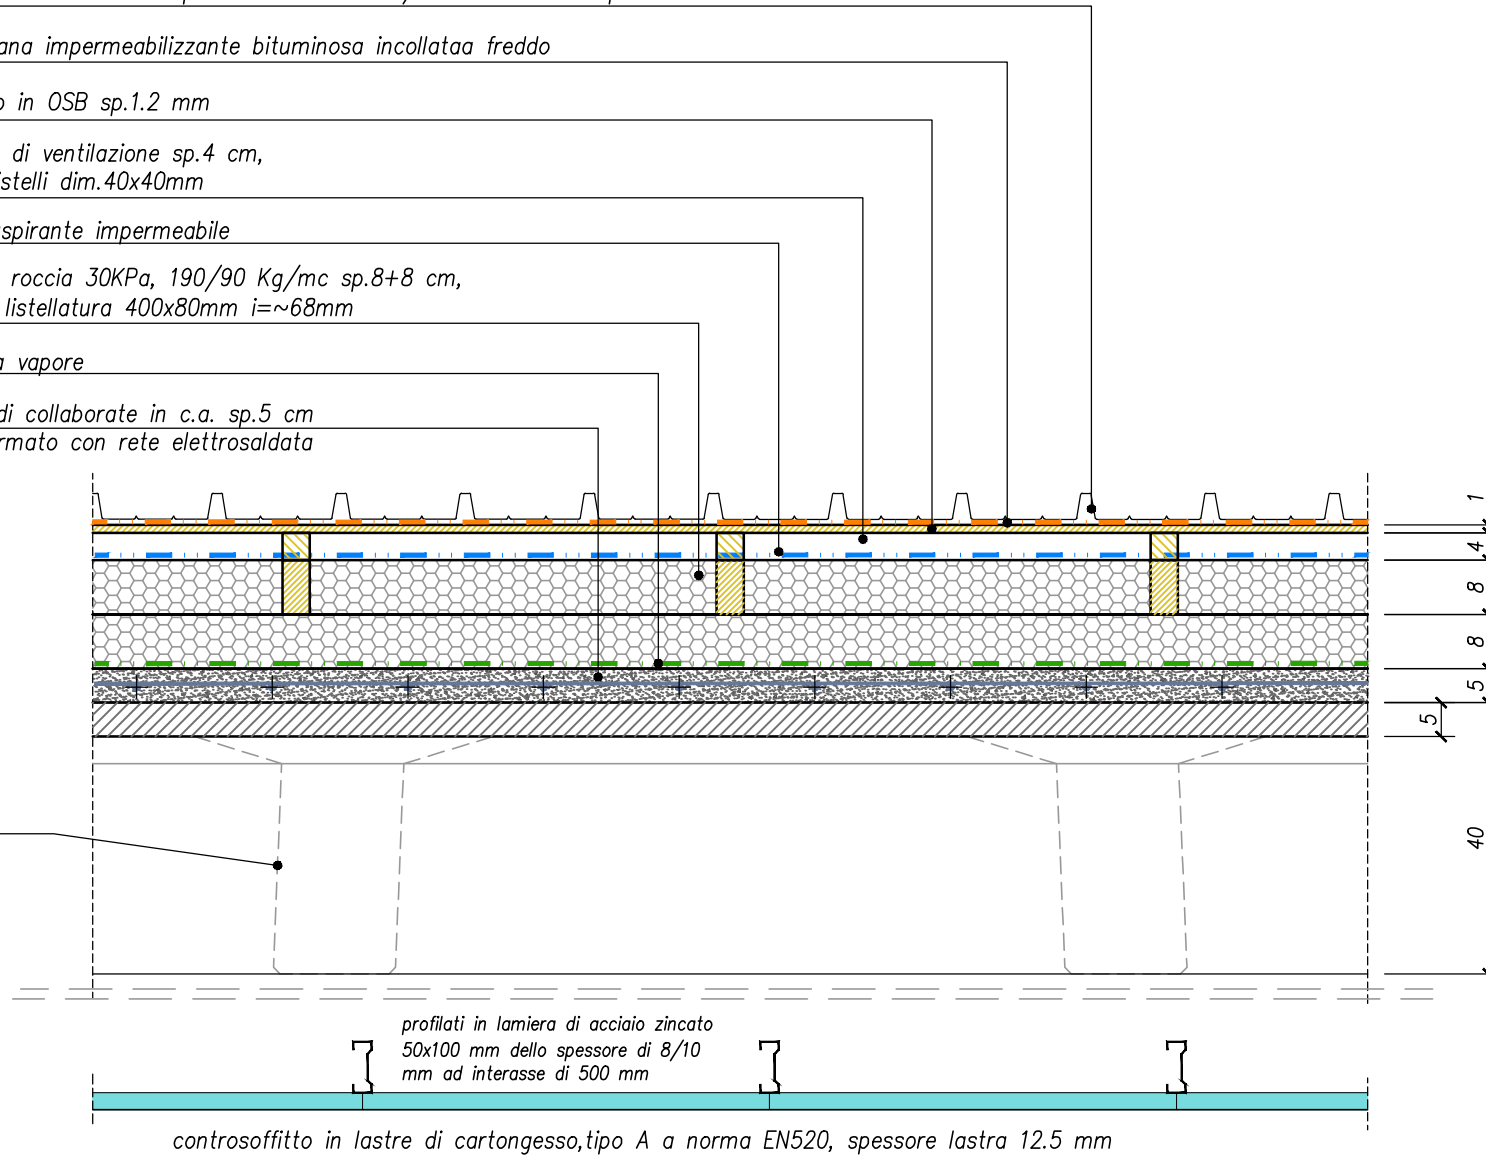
ana impermeabilizzante bituminosa incollataa freddo

o in OSB sp.1.2 mm

di ventilazione sp.4 cm,
stelli dim.40x40mm

spirante impermeabile

roccia 30KPa, 190/90 Kg/mc sp.8+8 cm,
listellatura 400x80mm i=~68mm

a vapore

di collaborate in c.a. sp.5 cm
rmato con rete elettrosaldata

1
4
8
8
5
5
40

profilati in lamiera di acciaio zincato 50x100 mm dello spessore di 8/10 mm ad interasse di 500 mm

controsoffitto in lastre di cartongesso,tipo A a norma EN520, spessore lastra 12.5 mm